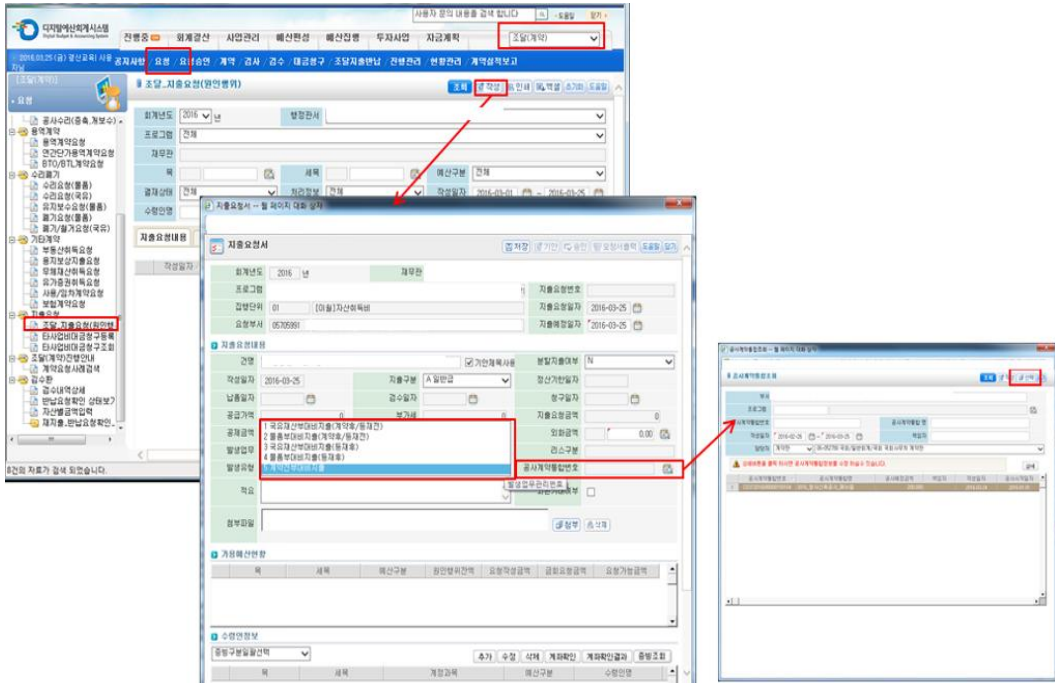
디지털예산회계시스템
Digital Budget & Accounting System

사용자 정의 내용을 검색 합니다 도움말 닫기

전행중 회계결산 사업관리 예산편성 예산집행 투자사업 자금계획

조달(계약)

2016.03.25 (금) 평산교회 사용자님

공지사항 / 요청 / 요청승인 / 계약 / 검사 / 검수 / 대금청구 / 조달지출반납 / 진행관리 / 현황관리 / 계약실적보고

[조달(계약)]

요청

공사수리(증축,개보수)
용역계약
용역계약요청
연간단가용역계약요청
BTO/BTL계약요청
수리폐기
수리요청(물품)
수리요청(국유)
유지보수요청(물품)
폐기요청(물품)
폐기/불용요청(국유)
기타계약
부동산취득요청
용지보상지출요청
무체재산취득요청
유가증권취득요청
사용/임차계약요청
보험계약요청
지출요청
조달_지출요청(원인행위)
타사업비대금청구등록
타사업비대금청구조회
조달(계약)진행안내
계약요청사례검색
검수확
검수내역상세
반납요청확인 상태보기
자산별검익입력
재작품,반납요청확인

8건의 자료가 검색 되었습니다.

조달_지출요청(원인행위)

조회 작성 인쇄 엑셀 초기화 도움말

회계년도 2016 년 행정관서
프로그램 전체
재무관
목 세목 예산구분 전체
결재상태 전체 처리정보 전체 작성일자 2016-03-01 ~ 2016-03-25
수령인명

지출요청내용

작성일자

지출요청서 -- 웹 페이지 대화 상자

지출요청서

저장 기안 승인 요청서출력 도움말 닫기

회계년도 2016 년 재무관
프로그램 지출요청번호
집행단위 01 (미철)자산취득비 지출요청일자 2016-03-25
요청부서 05705991 지출예정일자 2016-03-25

지출요청내용

건명 기안제목사용 분할지출여부 N
작성일자 2016-03-25 지출구분 A 일반금 정산기일자
납품일자 검수일자 청구일자
공급가액 0 부가세 0 지출요청금액 0
공제금액 외화금액 0.00
발생업무 리스구분
발생유형 공사계약등록번호
1 국유재산부대비지출(계약후/동재전)
2 물품부대비지출(계약후/동재전)
3 국유재산부대비지출(동재후)
4 물품부대비지출(동재후)
5 계약전부대비지출
적요 발생업무관리번호
첨부파일 첨부 삭제

가용예산현황

목 세목 예산구분 원인행위잔액 요청작성금액 금회요청금액 요청가능금액

수령인정보

증빙구분일괄선택
추가 수정 삭제 계좌확인 계좌확인결과 증빙조회
목 세목 계정과목 예산구분 수령인명

공사계약등록조회 -- 웹 페이지 대화 상자

공사계약등록조회

조회 선택

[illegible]